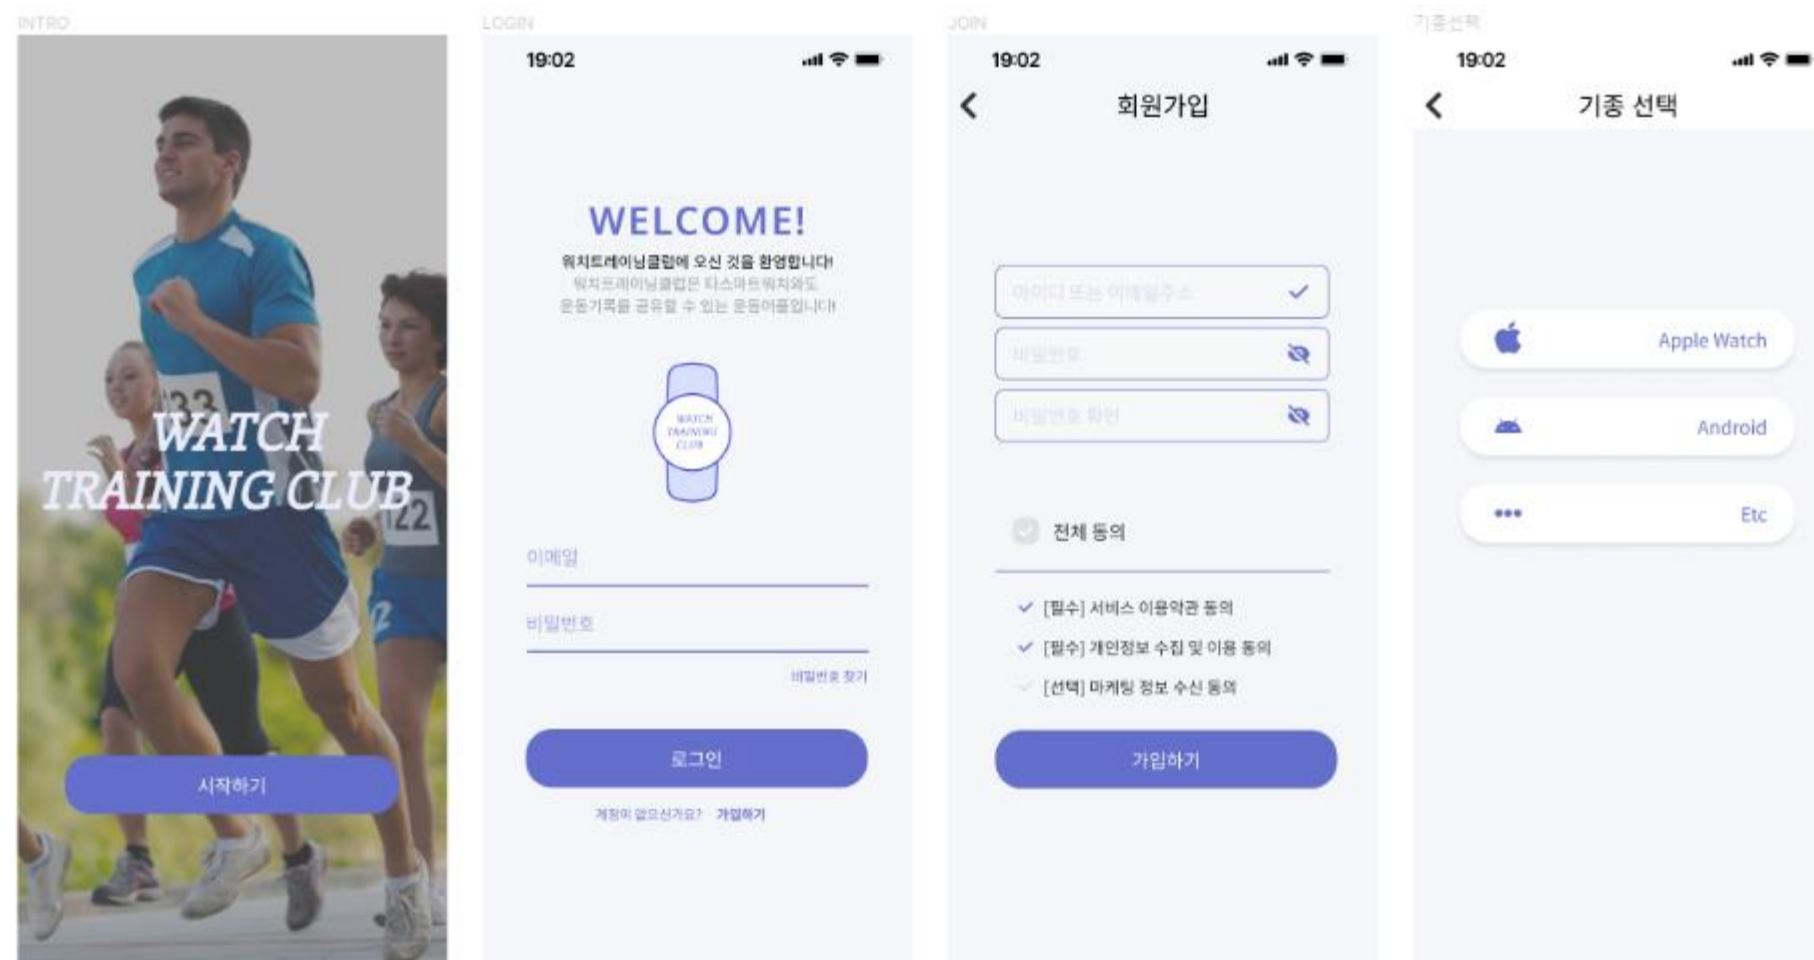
INTRO

WATCH TRAINING CLUB

시작하기

LOGIN

19:02

WELCOME!

워치트레이닝클럽에 오신 것을 환영합니다!
워치트레이닝클럽은 타스마트워치와도 운동기록을 공유할 수 있는 운동어플입니다!

WATCH TRAINING CLUB

이메일

비밀번호

비밀번호 찾기

로그인

계정이 없으신가요? 가입하기

JOIN

19:02

회원가입

아이디 또는 이메일주소

비밀번호

비밀번호 확인

전체 동의

[필수] 서비스 이용약관 동의

[필수] 개인정보 수집 및 이용 동의

[선택] 마케팅 정보 수신 동의

가입하기

기종선택

19:02

기종 선택

Apple Watch

Android

Etc